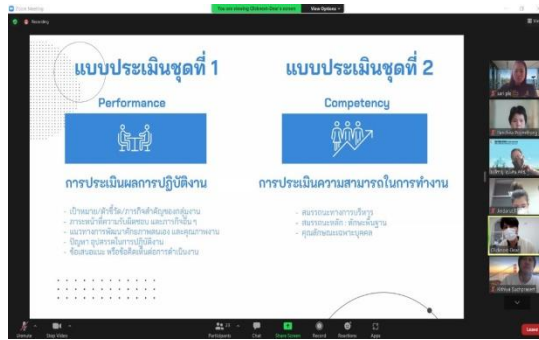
Zoom Meeting
Recording
You are viewing Chiranon Gree's screen
View Options

แบบประเมินชุดที่ 1
Performance
การประเมินผลการปฏิบัติงาน
- เป้าหมาย/ตัวชี้วัด/ภารกิจสำคัญของกลุ่มงาน
- ภาระหน้าที่ความรับผิดชอบ และภารกิจอื่น ๆ
- แนวทางการพัฒนาศักยภาพตนเอง และคุณภาพงาน
- ปัญหา อุปสรรคในการปฏิบัติงาน
- ข้อเสนอแนะ หรือข้อคิดเห็นต่อการดำเนินงาน

แบบประเมินชุดที่ 2
Competency
การประเมินความสามารถในการทำงาน
- สมรรถนะทางการบริหาร
- สมรรถนะหลัก - ลักษณะพื้นฐาน
- คุณลักษณะเฉพาะบุคคล

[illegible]
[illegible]
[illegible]
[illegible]
Chiranon Gree
Kittisak Suthajaroen

Unmute
Stop Video
Participants
Chat
Share Screen
Record
Reactions
Apps
Leave